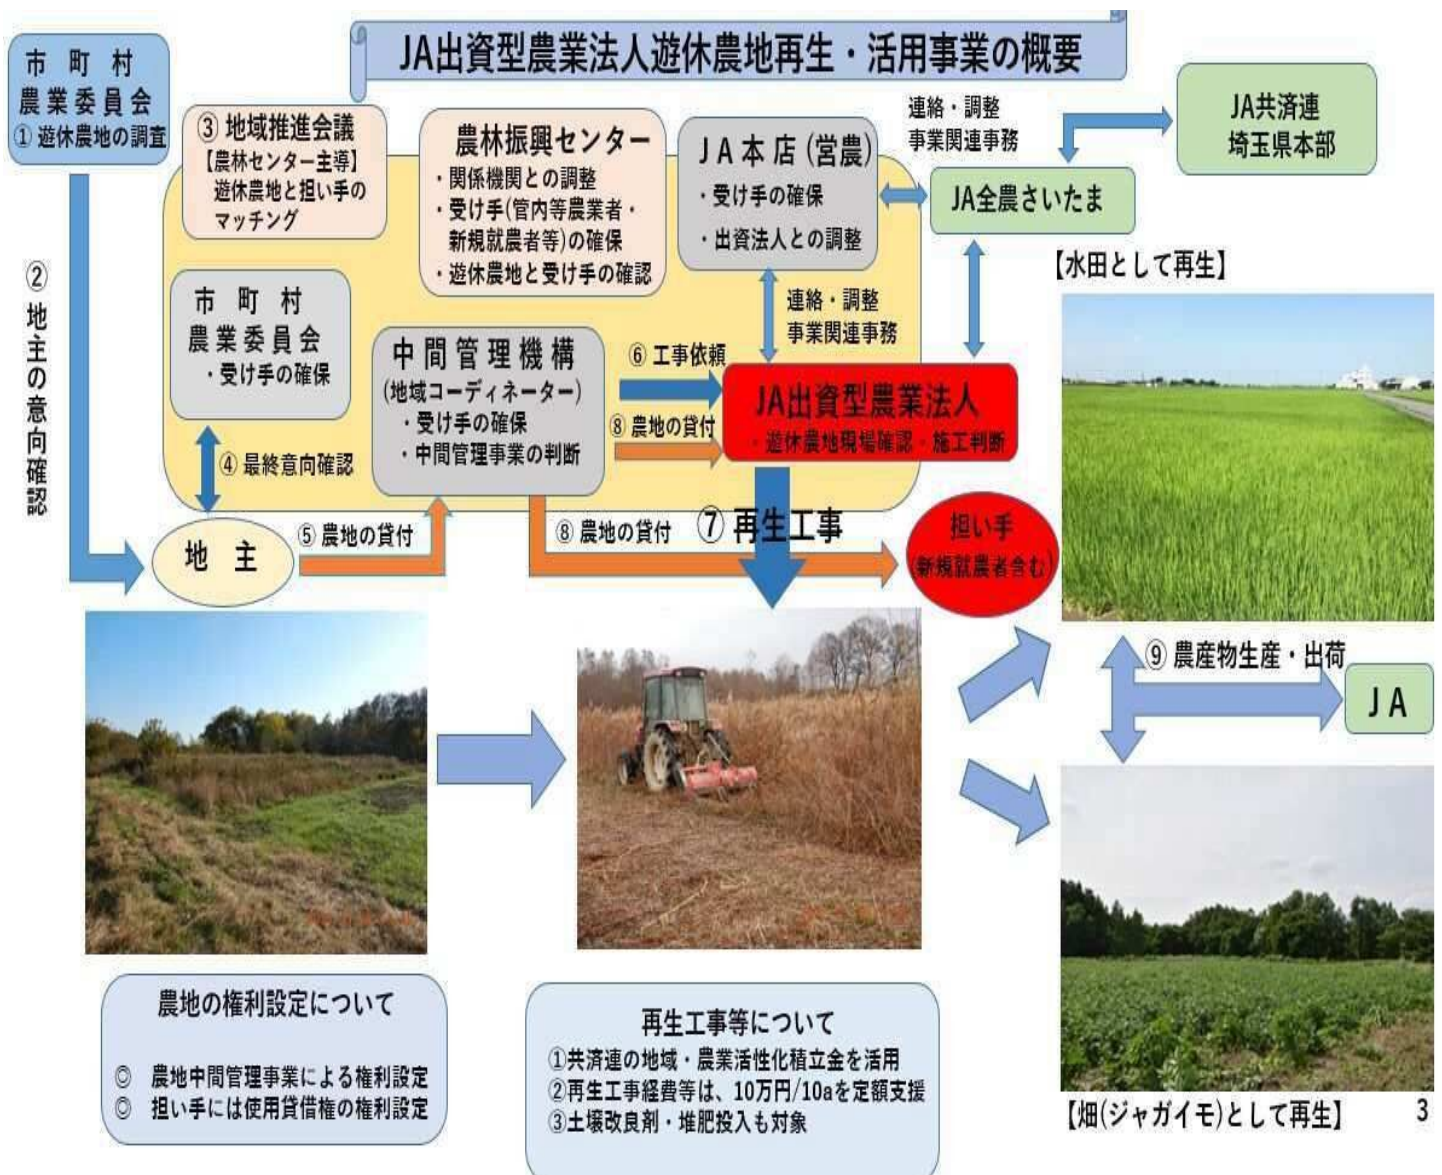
JA出資型農業法人遊休農地再生・活用事業の概要

市 町 村
農 業 委 員 会
① 遊休農地の調査

② 地主の意向確認

③ 地域推進会議
【農林センター主導】
遊休農地と担い手のマッチング

農林振興センター
・関係機関との調整
・受け手(管内等農業者・新規就農者等)の確保
・遊休農地と受け手の確認

JA本店(営農)
・受け手の確保
・出資法人との調整

連絡・調整
事業関連事務

JA共済連
埼玉県本部

JA全農さいたま

市 町 村
農 業 委 員 会
・受け手の確保

中 間 管 理 機 構
(地域コーディネーター)
・受け手の確保
・中間管理事業の判断

④ 最終意向確認

⑥ 工事依頼

⑧ 農地の貸付

連絡・調整
事業関連事務

JA出資型農業法人
・遊休農地現場確認・施工判断

地 主

⑤ 農地の貸付

⑧ 農地の貸付

⑦ 再生工事

担い手
(新規就農者含む)

【水田として再生】

⑨ 農産物生産・出荷

JA

【畑(ジャガイモ)として再生】

農地の権利設定について

◎ 農地中間管理事業による権利設定
◎ 担い手には使用貸借権の権利設定

再生工事等について
①共済連の地域・農業活性化積立金を活用
②再生工事経費等は、10万円/10aを定額支援
③土壌改良剤・堆肥投入も対象

3